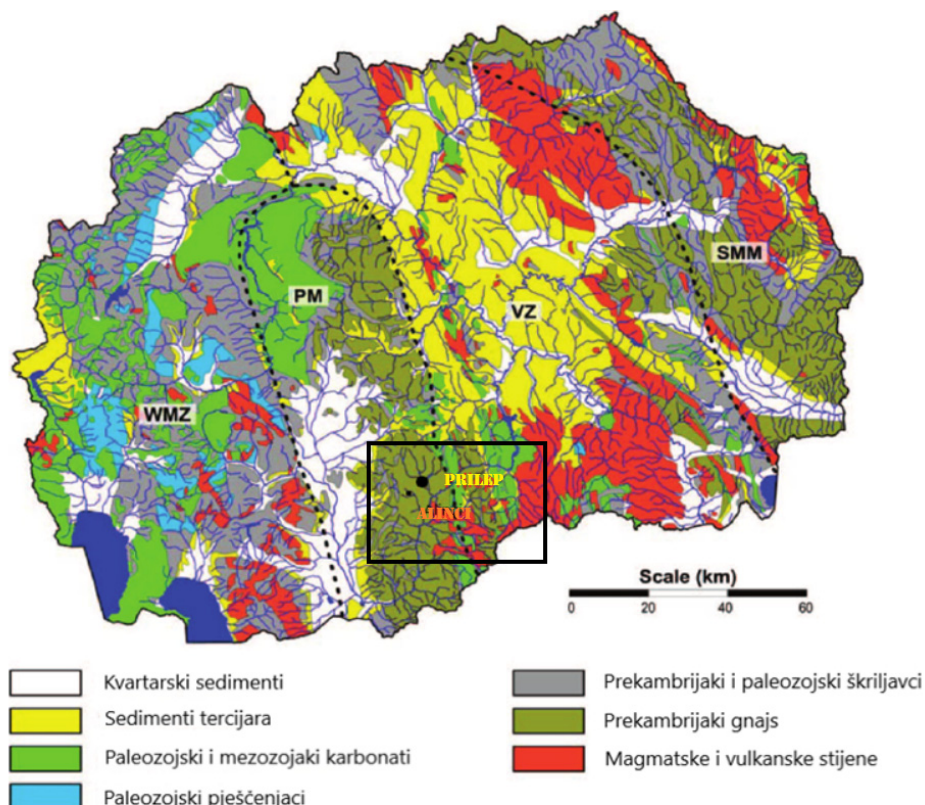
SMM
PM
VZ
WMZ
PRILEP
ALINCI
Scale (km)
0 20 40 60

Kvartarski sedimenti
Sedimenti tercijara
Paleozojski i mezozojaki karbonati
Paleozojski pješčenjaci

Prekambrijaki i paleozojski škriljavci
Prekambrijaki gnajs
Magmatske i vulkanske stijene